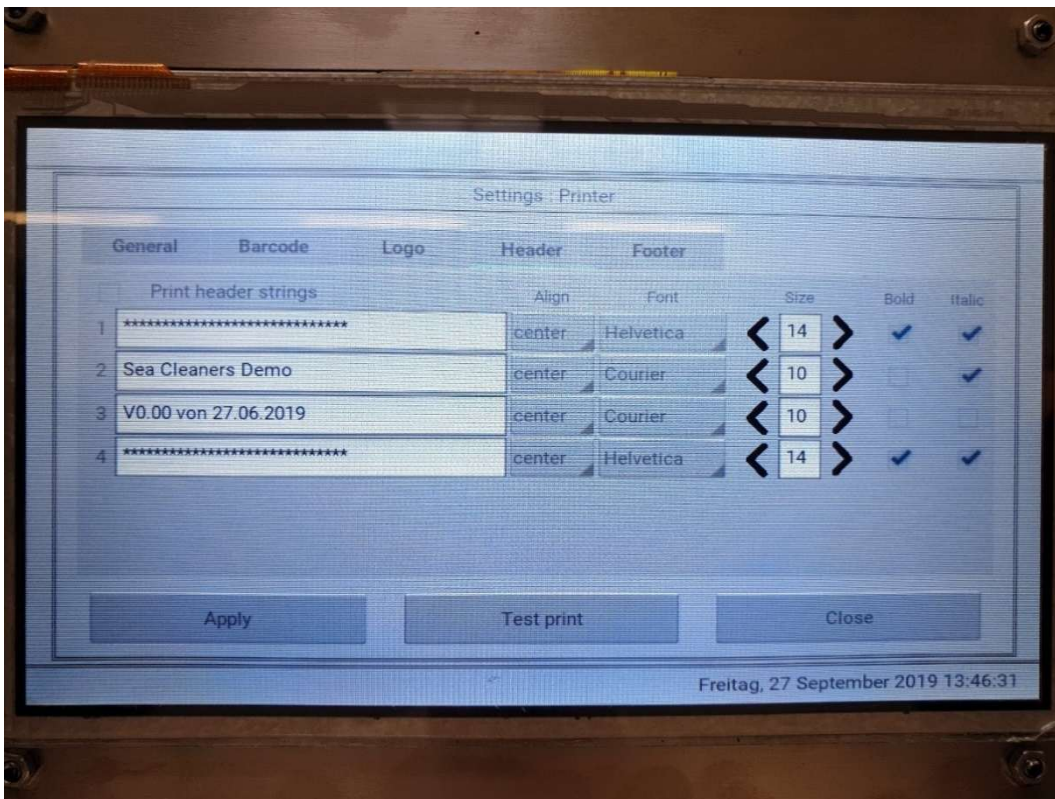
Settings : Printer

General Barcode Logo Header Footer

Print header strings

| | | Align | Font | Size | Bold | Italic |
|---|---|---|---|---|---|---|
| 1 | ****************************** | center | Helvetica | 14 | ✓ | ✓ |
| 2 | Sea Cleaners Demo | center | Courier | 10 | | ✓ |
| 3 | V0.00 von 27.06.2019 | center | Courier | 10 | | |
| 4 | ****************************** | center | Helvetica | 14 | ✓ | ✓ |

Apply Test print Close

Freitag, 27 September 2019 13:46:31